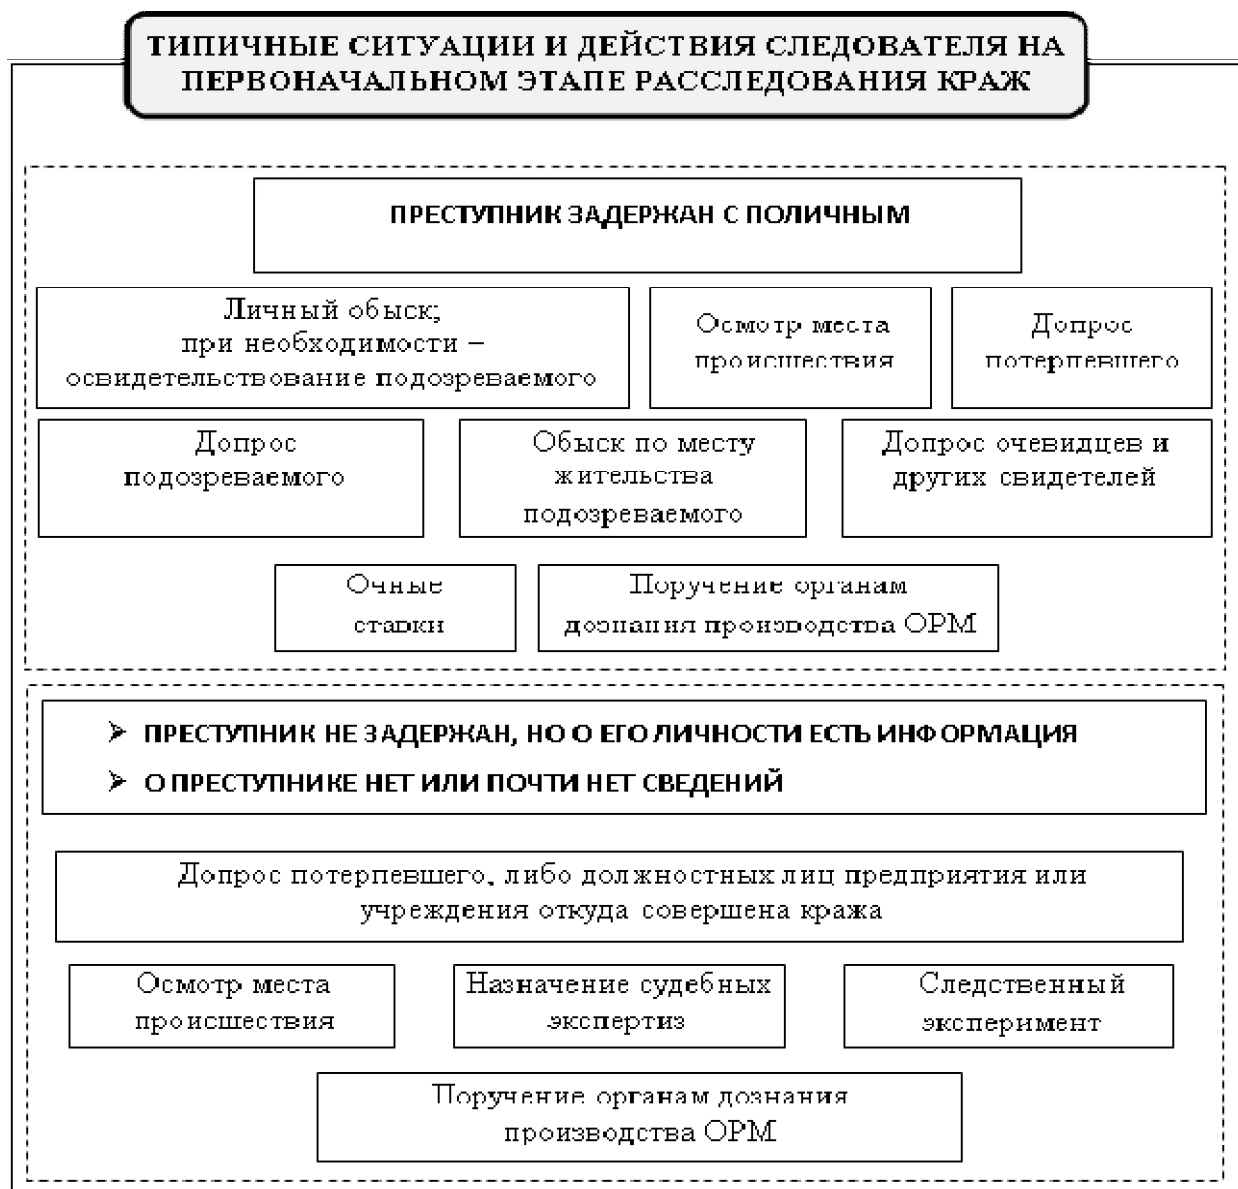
ТИПИЧНЫЕ СИТУАЦИИ И ДЕЙСТВИЯ СЛЕДОВАТЕЛЯ НА ПЕРВОНАЧАЛЬНОМ ЭТАПЕ РАССЛЕДОВАНИЯ КРАЖ

ПРЕСТУПНИК ЗАДЕРЖАН С ПОЛИЧНЫМ

Личный обыск; при необходимости – освидетельствование подозреваемого

Осмотр места происшествия

Допрос потерпевшего

Допрос подозреваемого

Обыск по месту жительства подозреваемого

Допрос очевидцев и других свидетелей

Очные ставки

Поручение органам дознания производства ОРМ

➤ ПРЕСТУПНИК НЕ ЗАДЕРЖАН, НО О ЕГО ЛИЧНОСТИ ЕСТЬ ИНФОРМАЦИЯ
➤ О ПРЕСТУПНИКЕ НЕТ ИЛИ ПОЧТИ НЕТ СВЕДЕНИЙ

Допрос потерпевшего, либо должностных лиц предприятия или учреждения откуда совершена кража

Осмотр места происшествия

Назначение судебных экспертиз

Следственный эксперимент

Поручение органам дознания производства ОРМ